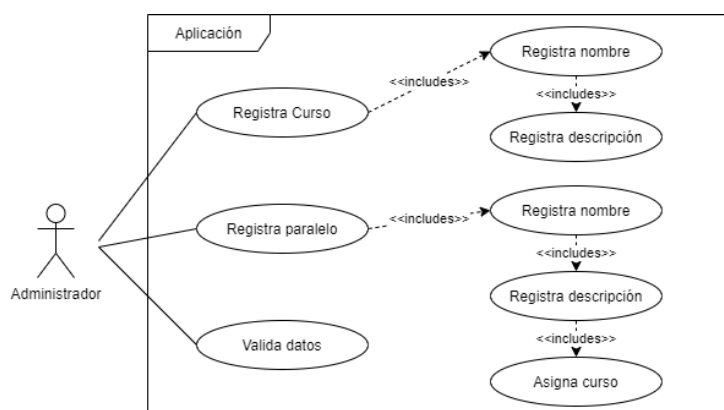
Aplicación

Registra Curso

<<includes>>

Registra nombre

<<includes>>

Registra descripción

Administrador

Registra paralelo

<<includes>>

Registra nombre

<<includes>>

Registra descripción

<<includes>>

Asigna curso

Valida datos